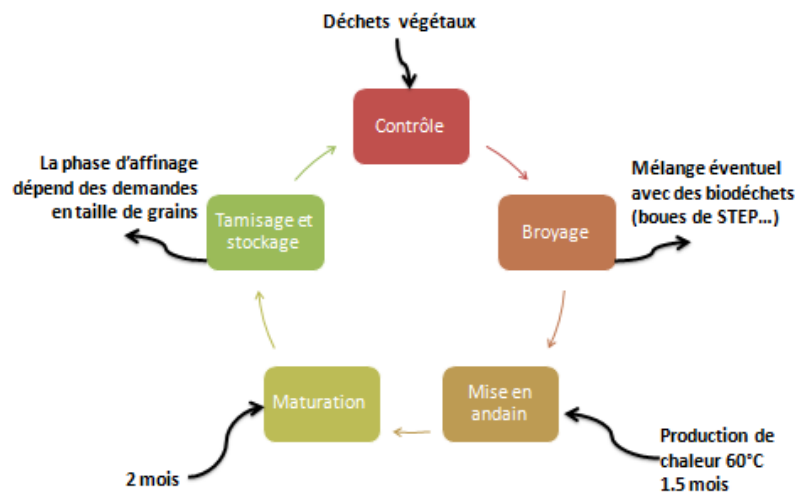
Déchets végétaux

Contrôle

Mélange éventuel avec des biodéchets (boues de STEP…)

Broyage

Mise en andain

Production de chaleur 60°C 1.5 mois

Maturation

2 mois

Tamisage et stockage

La phase d'affinage dépend des demandes en taille de grains